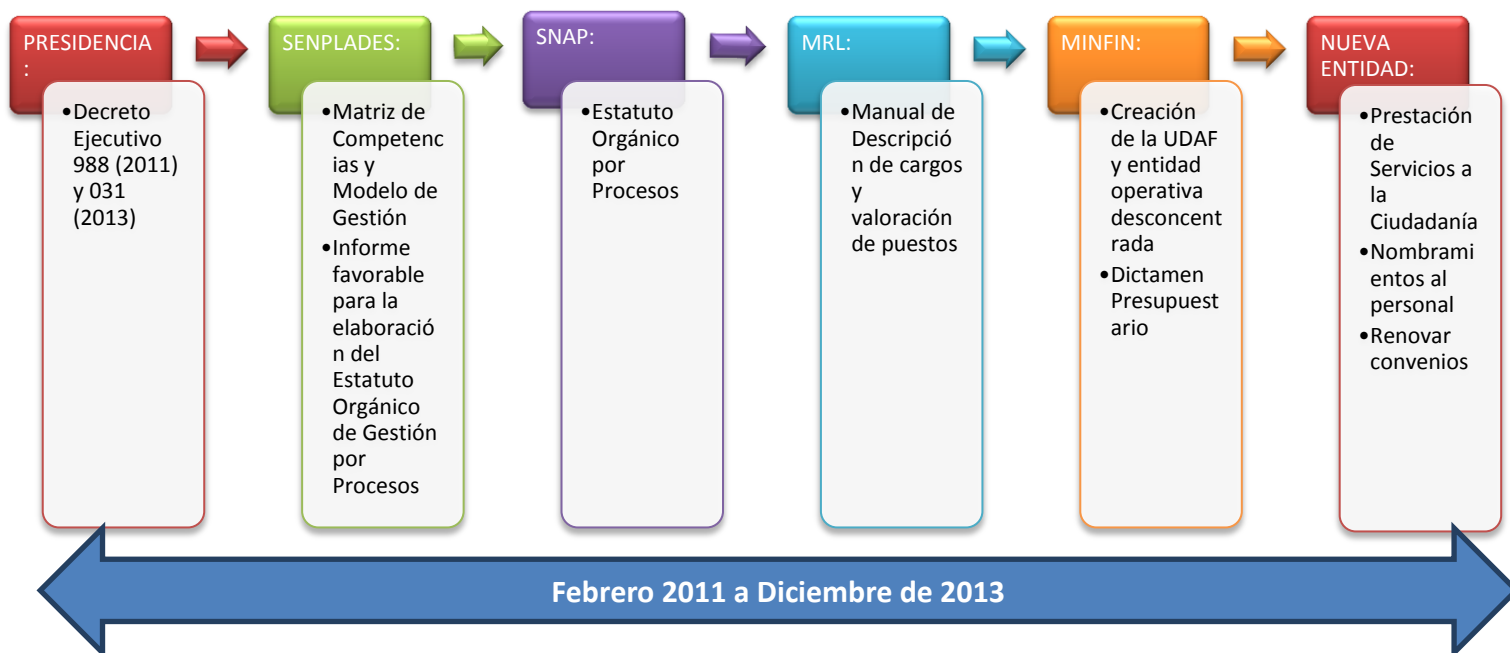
PRESIDENCIA:

•Decreto Ejecutivo 988 (2011) y 031 (2013)

SENPLADES:

•Matriz de Competencias y Modelo de Gestión
•Informe favorable para la elaboración del Estatuto Orgánico de Gestión por Procesos

SNAP:

•Estatuto Orgánico por Procesos

MRL:

•Manual de Descripción de cargos y valoración de puestos

MINFIN:

•Creación de la UDAF y entidad operativa desconcentrada
•Dictamen Presupuestario

NUEVA ENTIDAD:

•Prestación de Servicios a la Ciudadanía
•Nombramientos al personal
•Renovar convenios

Febrero 2011 a Diciembre de 2013